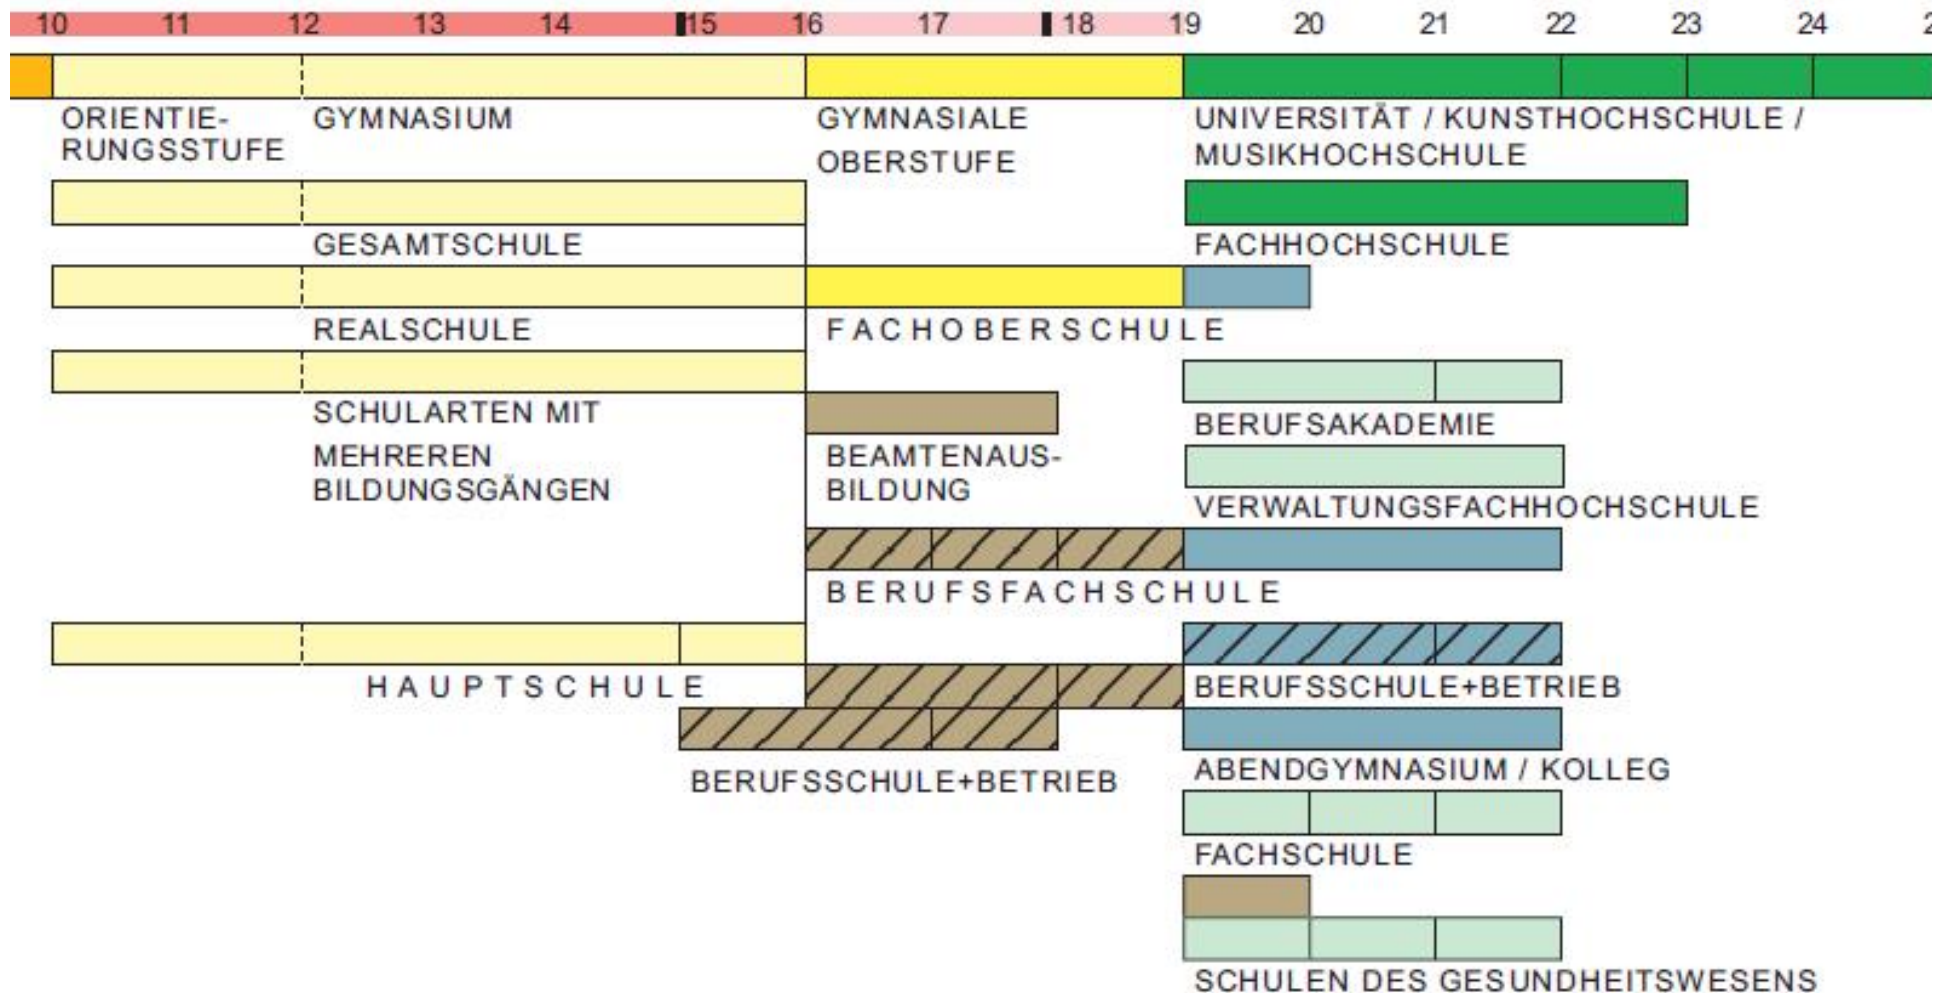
10 11 12 13 14 15 16 17 18 19 20 21 22 23 24 2

ORIENTIERUNGSSTUFE

GYMNASIUM

GYMNASIALE OBERSTUFE

UNIVERSITÄT / KUNSTHOCHSCHULE / MUSIKHOCHSCHULE

GESAMTSCHULE

FACHHOCHSCHULE

REALSCHULE

FACHOBERSCHULE

SCHULARTEN MIT MEHREREN BILDUNGSGÄNGEN

BEAMTENAUSBILDUNG

BERUFSAKADEMIE

VERWALTUNGSFACHHOCHSCHULE

BERUFSFACHSCHULE

HAUPTSCHULE

BERUFSSCHULE+BETRIEB

BERUFSSCHULE+BETRIEB

ABENDGYMNASIUM / KOLLEG

FACHSCHULE

SCHULEN DES GESUNDHEITSWESENS